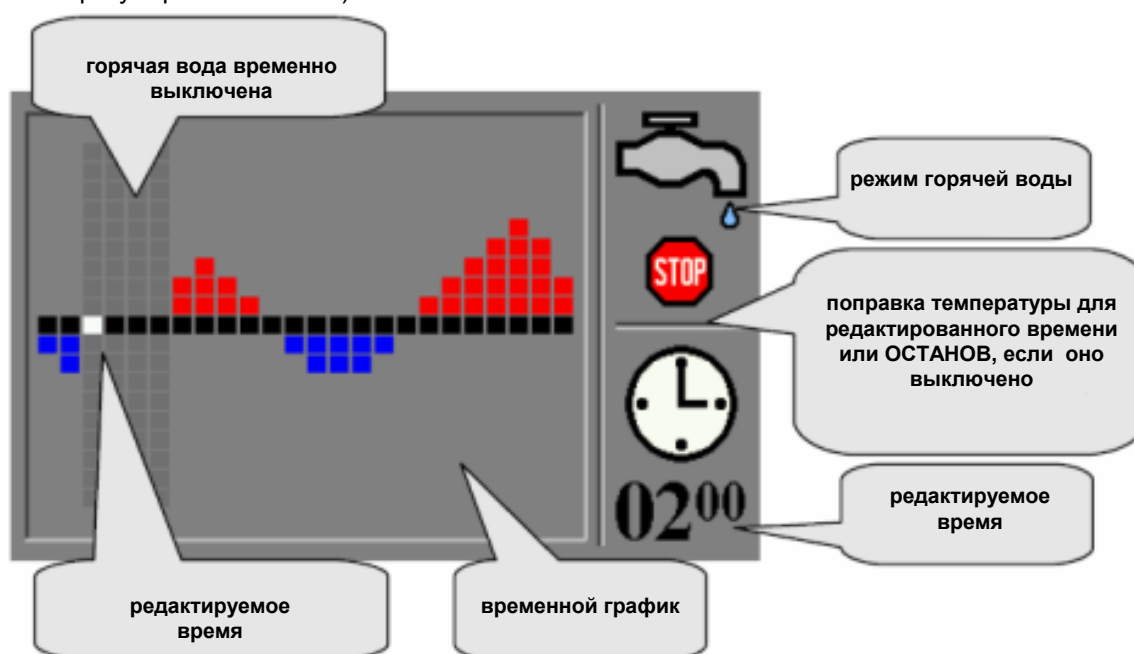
горячая вода временно выключена

режим горячей воды

STOP

поправка температуры для редактированного времени или ОСТАНОВ, если оно выключено

$02^{00}$

редактируемое время

редактируемое время

временной график